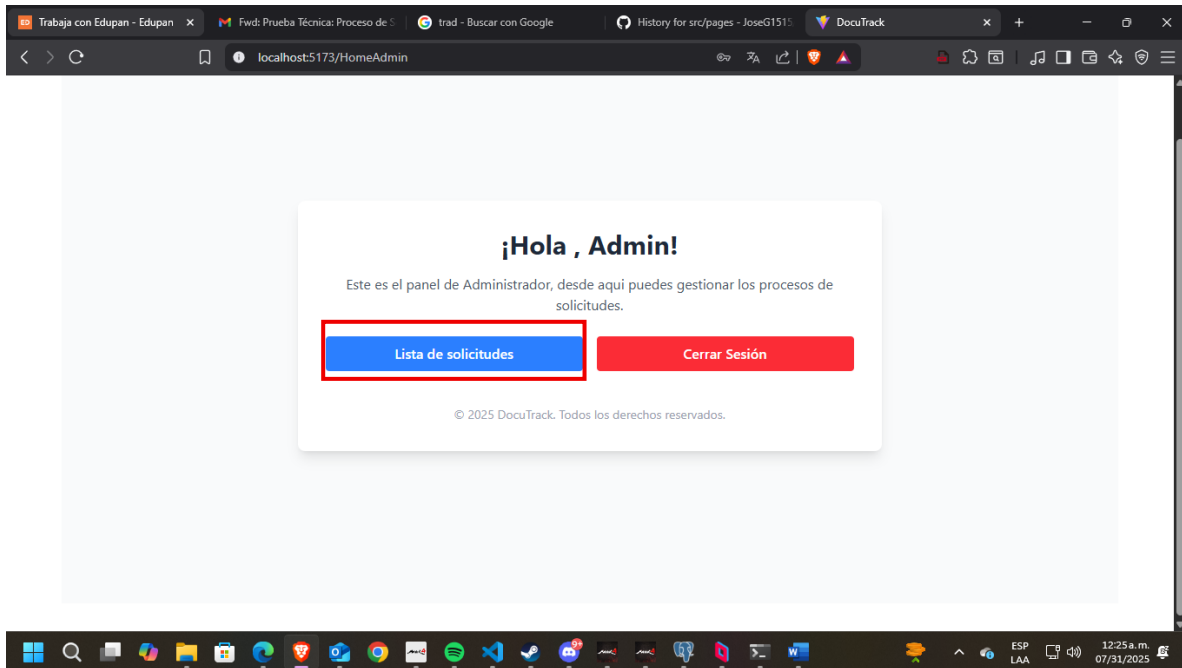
Trabaja con Edupan - Edupan ×
Fwd: Prueba Técnica: Proceso de S
trad - Buscar con Google
History for src/pages - JoseG1515
DocuTrack ×
+

localhost:5173/HomeAdmin

¡Hola , Admin!

Este es el panel de Administrador, desde aqui puedes gestionar los procesos de solicitudes.

Lista de solicitudes

Cerrar Sesión

© 2025 DocuTrack. Todos los derechos reservados.

ESP LAA
12:25 a. m. 07/31/2025